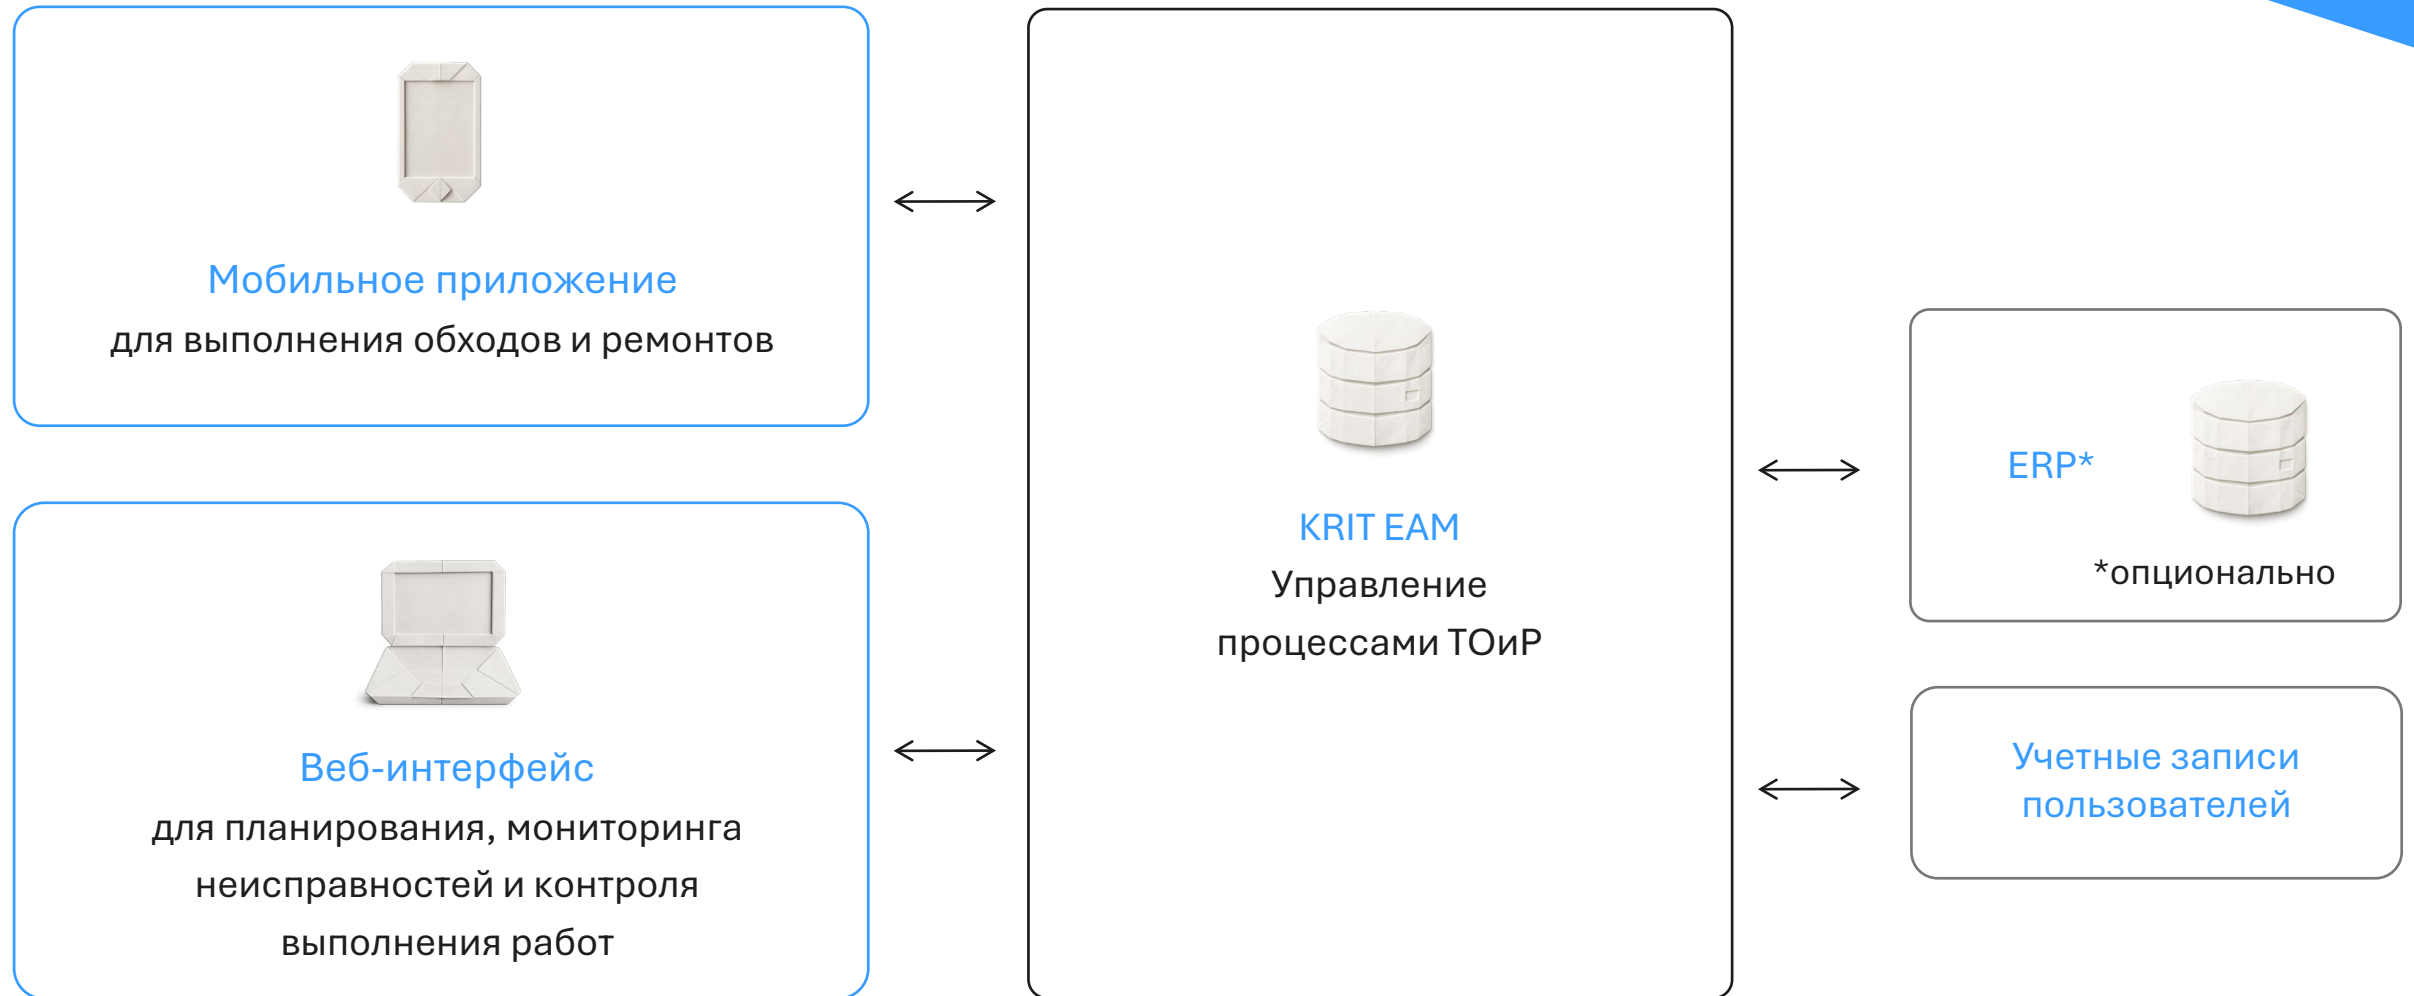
Мобильное приложение
для выполнения обходов и ремонтов

Веб-интерфейс
для планирования, мониторинга неисправностей и контроля выполнения работ

KRIT EAM
Управление процессами ТОиР

ERP*
*опционально

Учетные записи пользователей